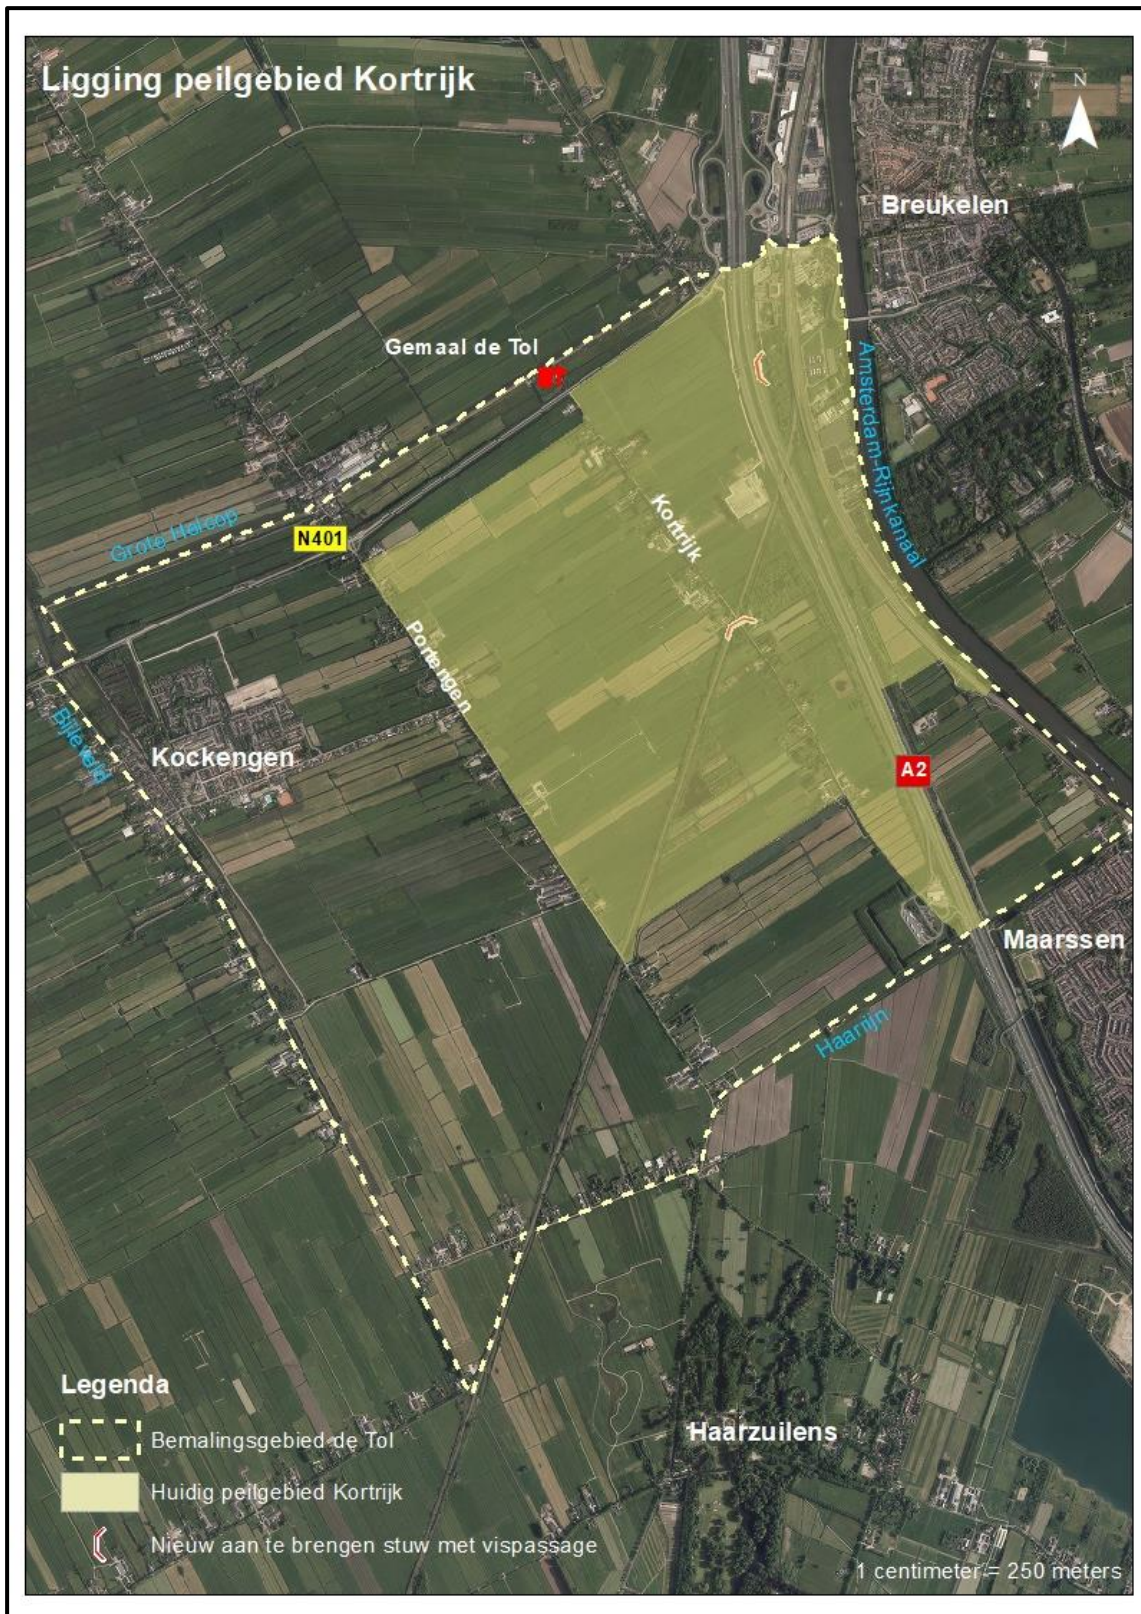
Ligging peilgebied Kortrijk

N

Breukelen

Gemaal de Tol

Amsterdam-Rijnkanaal

Kortrijk

Grote Heicop

N401

Portengen

Bijleveld

Kockengen

A2

Maarssen

Haarrijn

Haarzuilens

Legenda

Bemalingsgebied de Tol

Huidig peilgebied Kortrijk

Nieuw aan te brengen stuw met vispassage

1 centimeter = 250 meters